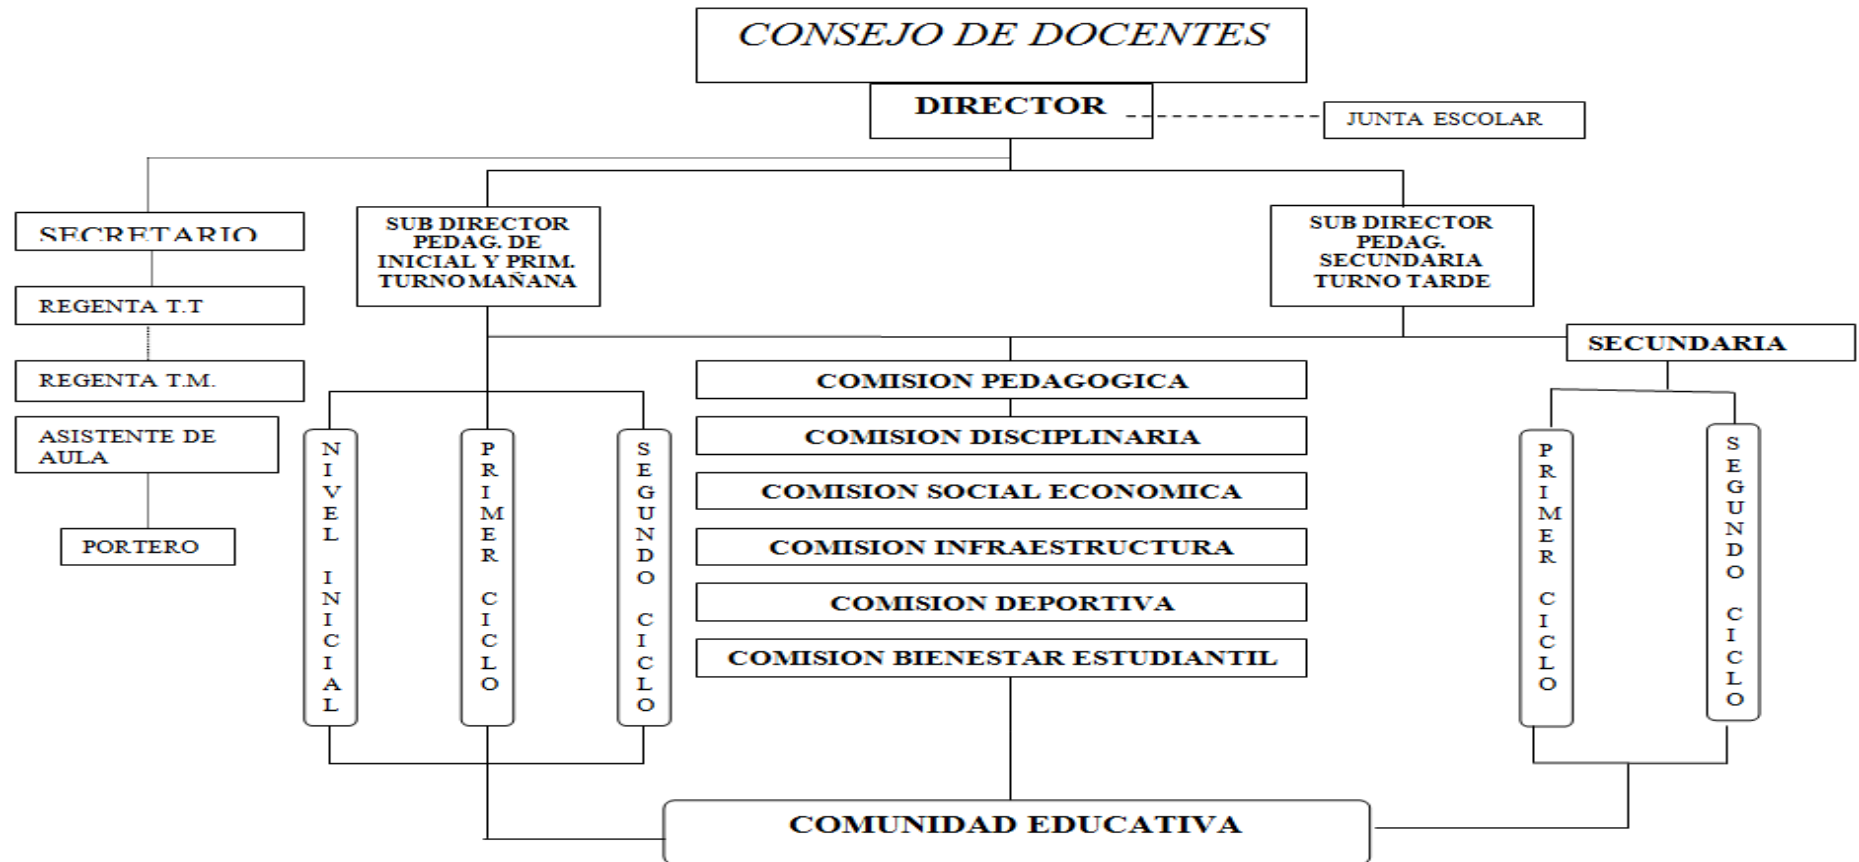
CONSEJO DE DOCENTES

DIRECTOR

JUNTA ESCOLAR

SECRETARIO

REGENTA T.T

REGENTA T.M.

ASISTENTE DE AULA

PORTERO

SUB DIRECTOR PEDAG. DE INICIAL Y PRIM. TURNO MAÑANA

SUB DIRECTOR PEDAG. SECUNDARIA TURNO TARDE

SECUNDARIA

NIVEL INICIAL

PRIMER CICLO

SEGUNDO CICLO

COMISION PEDAGOGICA

COMISION DISCIPLINARIA

COMISION SOCIAL ECONOMICA

COMISION INFRAESTRUCTURA

COMISION DEPORTIVA

COMISION BIENESTAR ESTUDIANTIL

PRIMER CICLO

SEGUNDO CICLO

COMUNIDAD EDUCATIVA